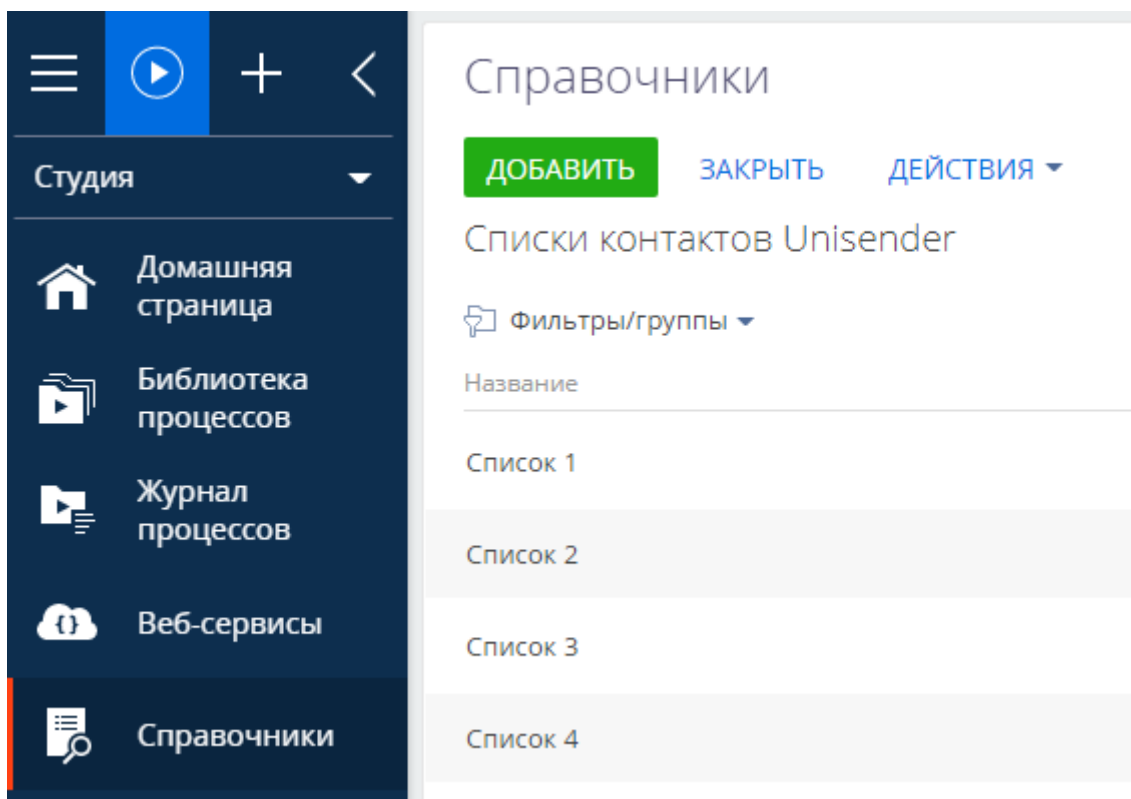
Студия

Домашняя страница

Библиотека процессов

Журнал процессов

Веб-сервисы

Справочники

Справочники

ДОБАВИТЬ ЗАКРЫТЬ ДЕЙСТВИЯ

Списки контактов Unisender

Фильтры/группы

Название

Список 1

Список 2

Список 3

Список 4